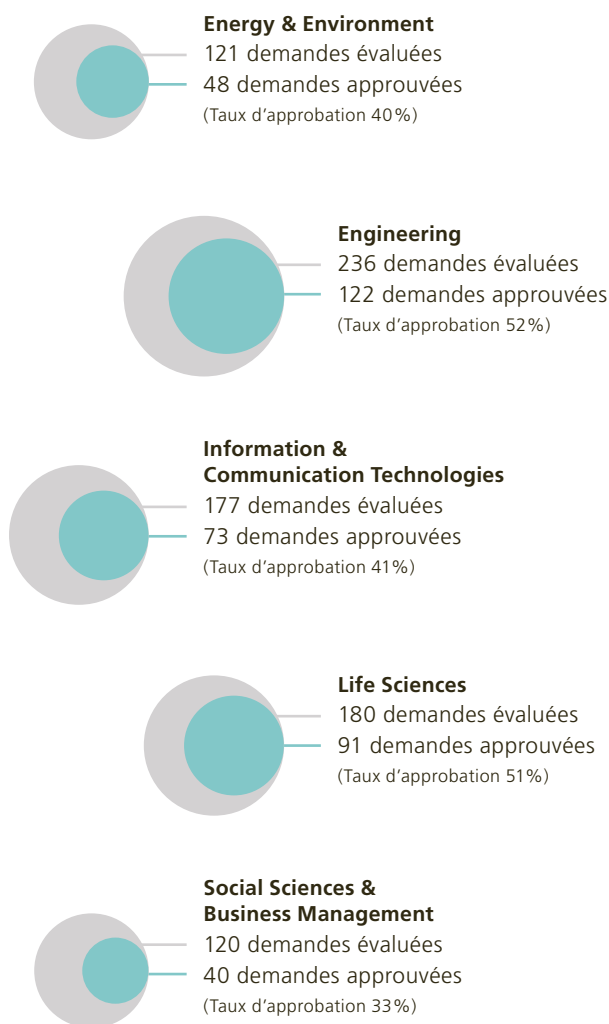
Energy & Environment
121 demandes évaluées
48 demandes approuvées
(Taux d'approbation 40%)

Engineering
236 demandes évaluées
122 demandes approuvées
(Taux d'approbation 52%)

Information & Communication Technologies
177 demandes évaluées
73 demandes approuvées
(Taux d'approbation 41%)

Life Sciences
180 demandes évaluées
91 demandes approuvées
(Taux d'approbation 51%)

Social Sciences & Business Management
120 demandes évaluées
40 demandes approuvées
(Taux d'approbation 33%)